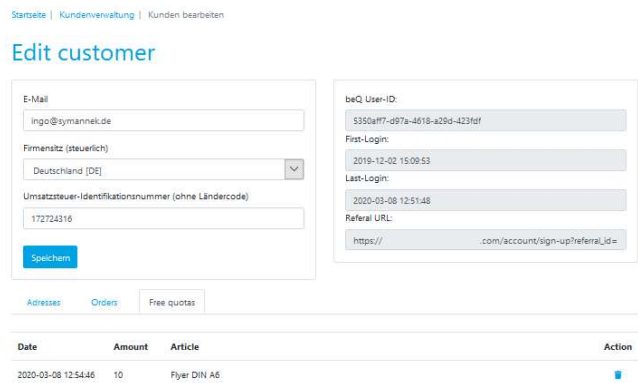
Startseite | Kundenverwaltung | Kunden bearbeiten

Edit customer

E-Mail

ingo@symannek.de

Firmensitz (steuerlich)

Deutschland [DE]

Umsatzsteuer-Identifikationsnummer (ohne Ländercode)

172724316

Speichern

beQ User-ID:

5350aff7-d97a-4618-a29d-423fdf

First-Login:

2019-12-02 15:09:53

Last-Login:

2020-03-08 12:51:48

Referal URL:

https:// .com/account/sign-up?referral_id=

Adresses Orders Free quotas

| Date | Amount | Article | Action |
|---|---|---|---|
| 2020-03-08 12:54:46 | 10 | Flyer DIN A6 | |